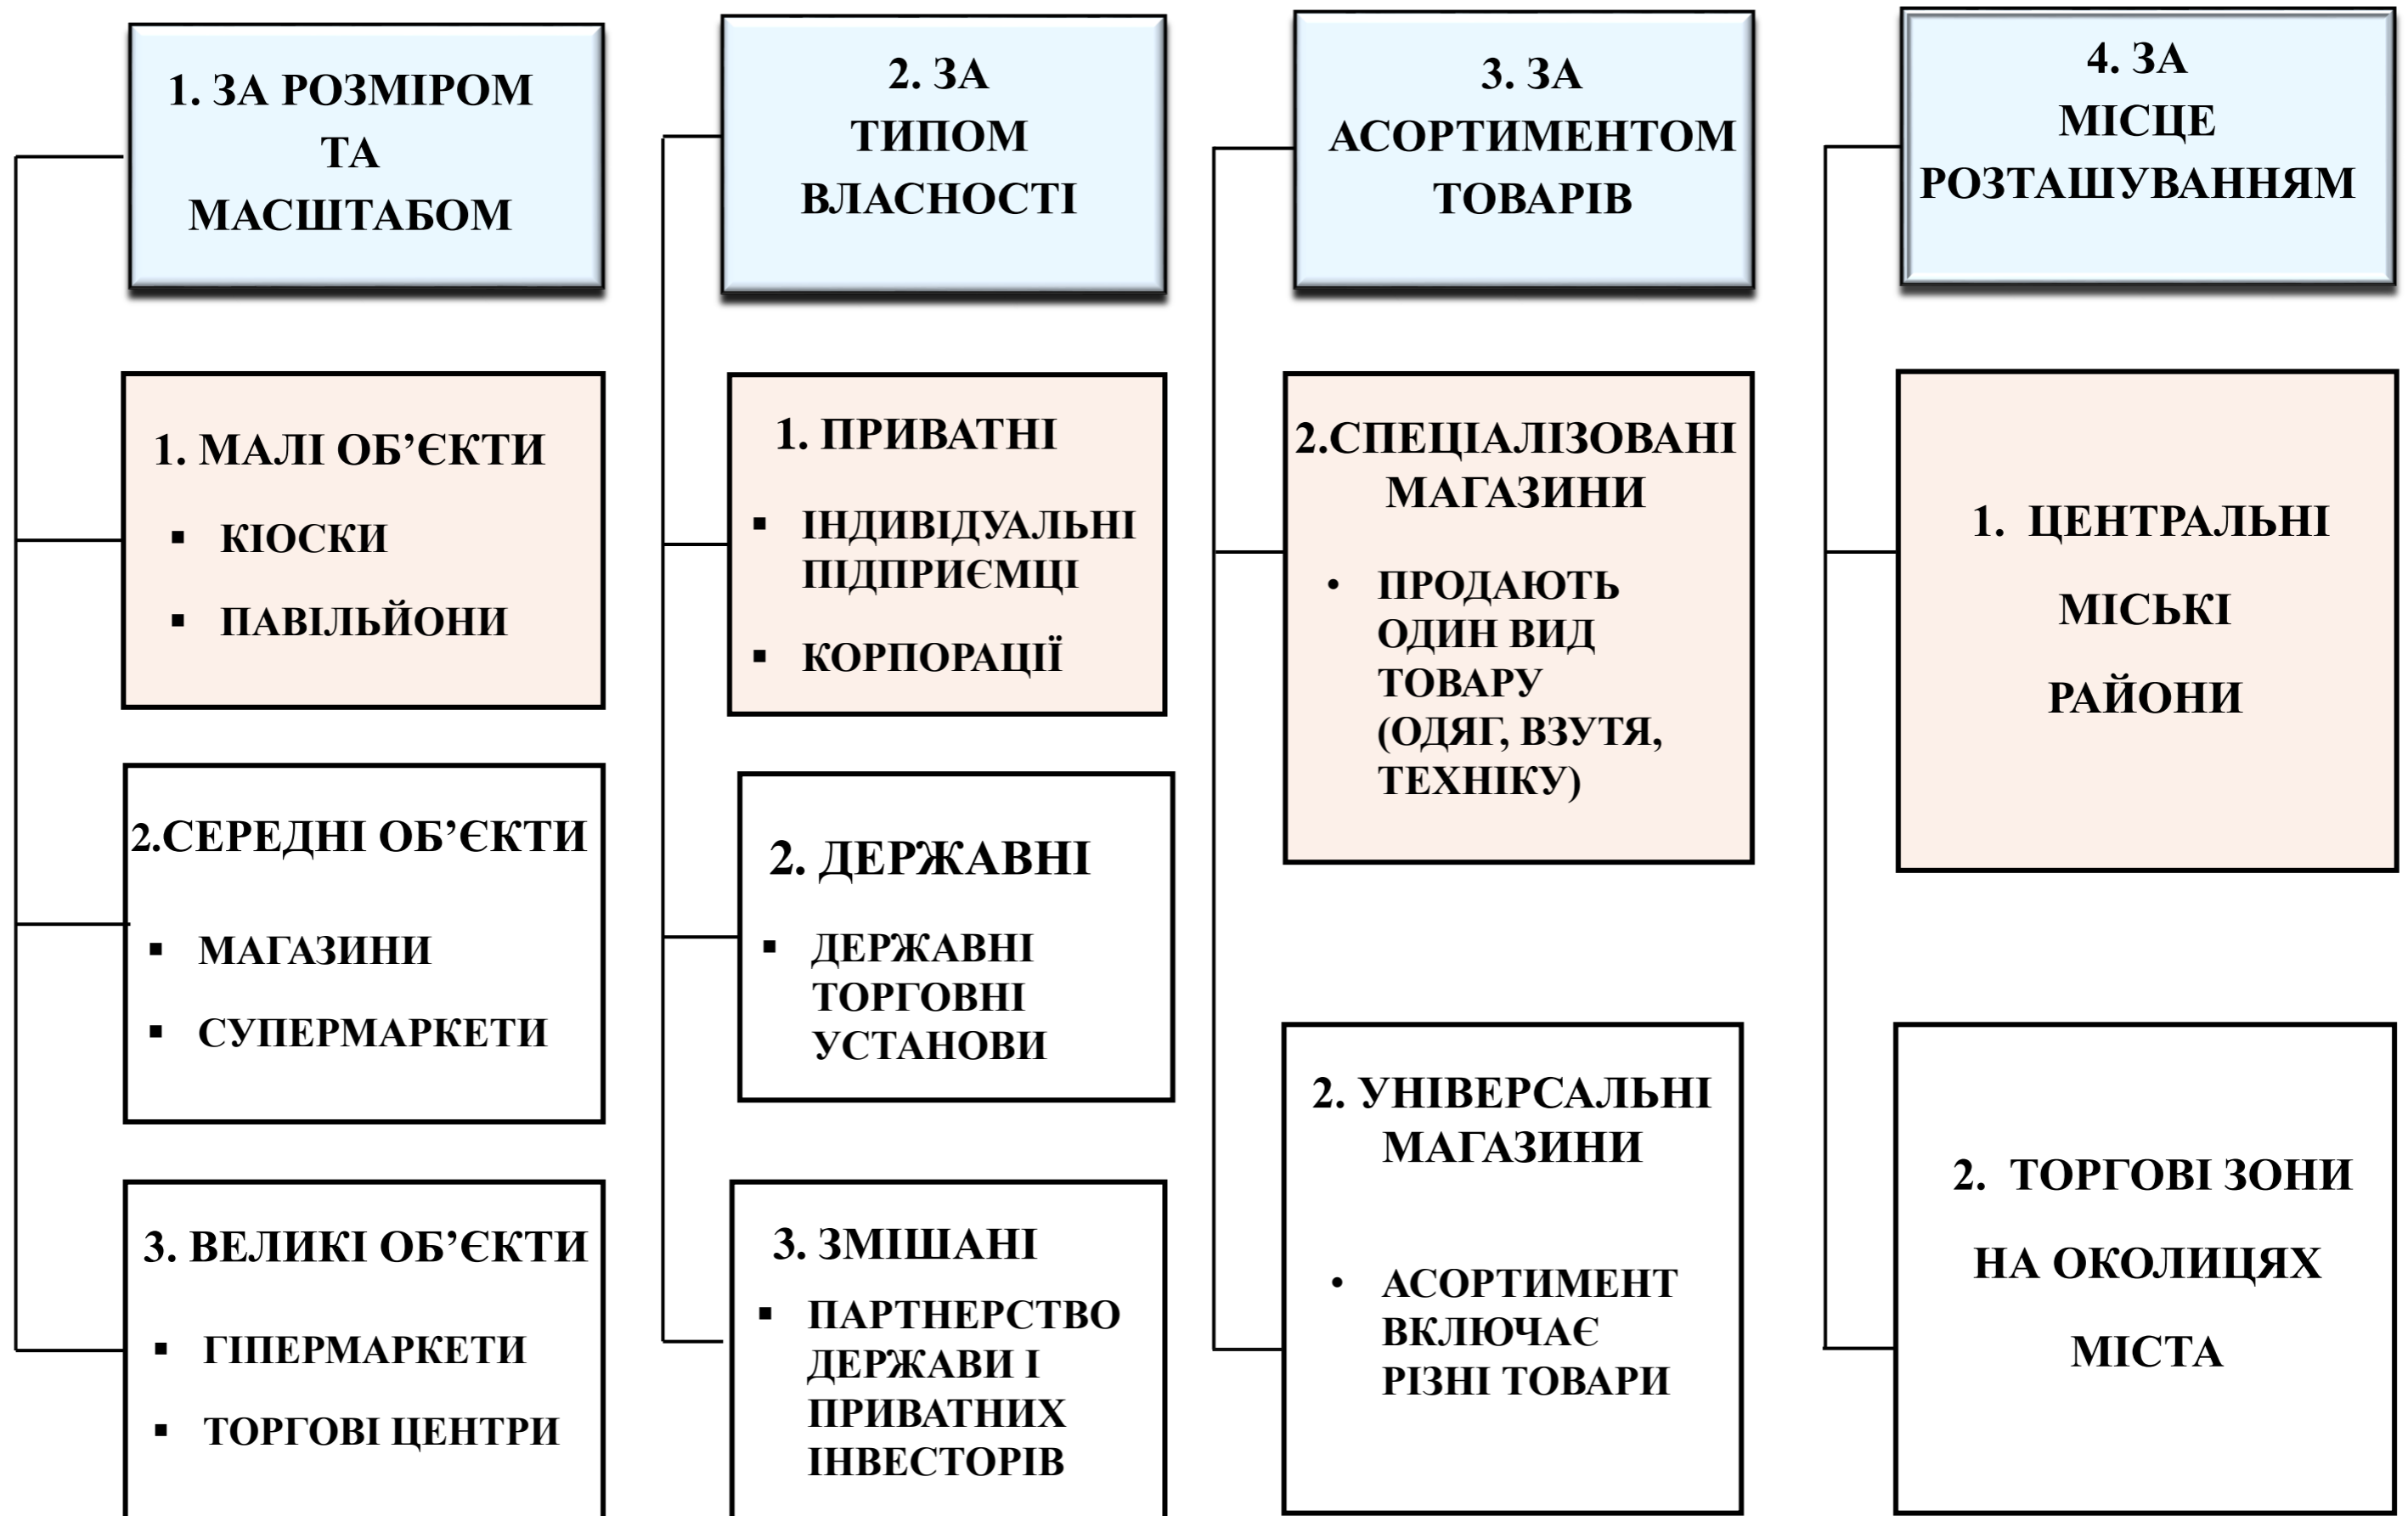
1. ЗА РОЗМІРОМ ТА МАСШТАБОМ

1. МАЛІ ОБ'ЄКТИ
▪ КІОСКИ
▪ ПАВІЛЬЙОНИ

2.СЕРЕДНІ ОБ'ЄКТИ
▪ МАГАЗИНИ
▪ СУПЕРМАРКЕТИ

3. ВЕЛИКІ ОБ'ЄКТИ
▪ ГІПЕРМАРКЕТИ
▪ ТОРГОВІ ЦЕНТРИ

2. ЗА ТИПОМ ВЛАСНОСТІ

1. ПРИВАТНІ
▪ ІНДИВІДУАЛЬНІ ПІДПРИЄМЦІ
▪ КОРПОРАЦІЇ

2. ДЕРЖАВНІ
▪ ДЕРЖАВНІ ТОРГОВНІ УСТАНОВИ

3. ЗМІШАНІ
▪ ПАРТНЕРСТВО ДЕРЖАВИ І ПРИВАТНИХ ІНВЕСТОРІВ

3. ЗА АСОРТИМЕНТОМ ТОВАРІВ

2.СПЕЦІАЛІЗОВАНІ МАГАЗИНИ
• ПРОДАЮТЬ ОДИН ВИД ТОВАРУ (ОДЯГ, ВЗУТЯ, ТЕХНІКУ)

2. УНІВЕРСАЛЬНІ МАГАЗИНИ
• АСОРТИМЕНТ ВКЛЮЧАЄ РІЗНІ ТОВАРИ

4. ЗА МІСЦЕ РОЗТАШУВАННЯМ

1. ЦЕНТРАЛЬНІ МІСЬКІ РАЙОНИ

2. ТОРГОВІ ЗОНИ НА ОКОЛИЦЯХ МІСТА